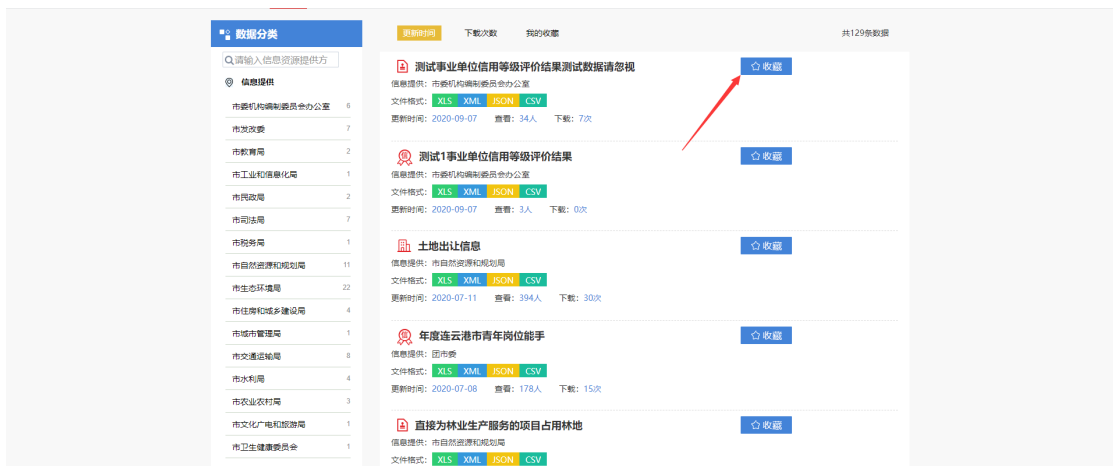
数据分类

请输入信息资源提供方

信息提供

| | |
|---|---|
| 市委机构编制委员会办公室 | 6 |
| 市发改委 | 7 |
| 市教育局 | 2 |
| 市工业和信息化局 | 1 |
| 市民政局 | 2 |
| 市司法局 | 7 |
| 市税务局 | 1 |
| 市自然资源和规划局 | 11 |
| 市生态环境局 | 22 |
| 市住房和城乡建设局 | 4 |
| 市城市管理局 | 1 |
| 市交通运输局 | 8 |
| 市水利局 | 4 |
| 市农业农村局 | 3 |
| 市文化广电和旅游局 | 1 |
| 市卫生健康委员会 | 1 |

更新时间 下载次数 我的收藏 共129条数据

测试事业单位信用等级评价结果测试数据请忽视
收藏
信息提供：市委机构编制委员会办公室
文件格式：XLS XML JSON CSV
更新时间：2020-09-07 查看：34人 下载：7次

测试1事业单位信用等级评价结果
收藏
信息提供：市委机构编制委员会办公室
文件格式：XLS XML JSON CSV
更新时间：2020-09-07 查看：3人 下载：0次

土地出让信息
收藏
信息提供：市自然资源和规划局
文件格式：XLS XML JSON CSV
更新时间：2020-07-11 查看：394人 下载：30次

年度连云港市青年岗位能手
收藏
信息提供：团市委
文件格式：XLS XML JSON CSV
更新时间：2020-07-08 查看：178人 下载：15次

直接为林业生产服务的项目占用林地
收藏
信息提供：市自然资源和规划局
文件格式：XLS XML JSON CSV